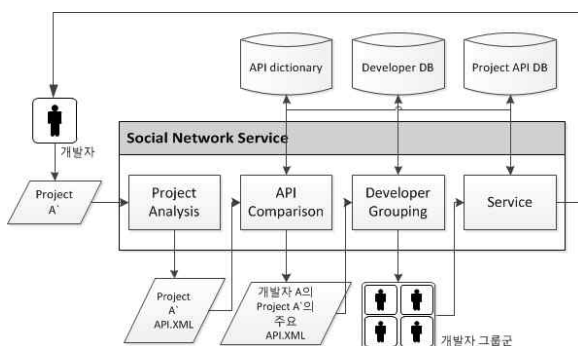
API dictionary

Developer DB

Project API DB

개발자

Social Network Service

Project A`

Project Analysis

API Comparison

Developer Grouping

Service

Project A` API.XML

개발자 A의 Project A`의 주요 API.XML

개발자 그룹군